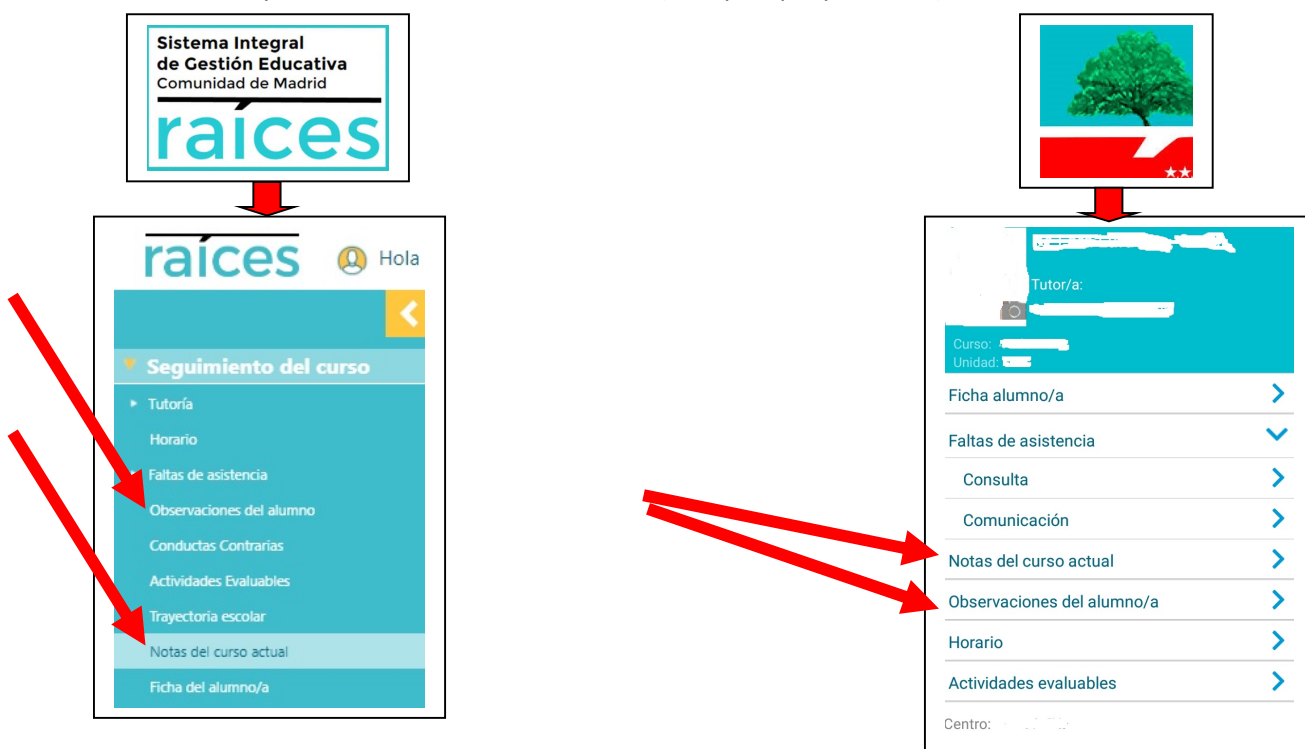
Sistema Integral de Gestión Educativa
Comunidad de Madrid
raíces

raíces
Hola

Seguimiento del curso
Tutoría
Horario
Faltas de asistencia
Observaciones del alumno
Conductas Contrarias
Actividades Evaluables
Trayectoria escolar
Notas del curso actual
Ficha del alumno/a

Tutor/a:
Curso:
Unidad:
Ficha alumno/a
Faltas de asistencia
Consulta
Comunicación
Notas del curso actual
Observaciones del alumno/a
Horario
Actividades evaluables
Centro: